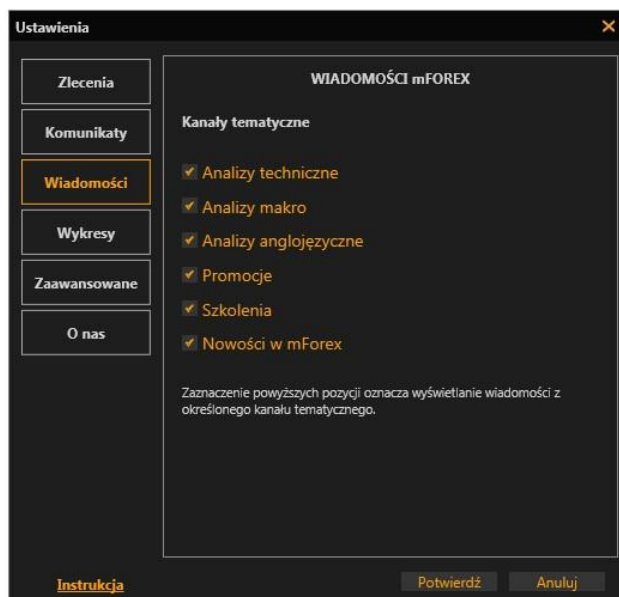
Ustawienia
×

Zlecenia
Komunikaty
Wiadomości
Wykresy
Zaawansowane
O nas

WIADOMOŚCI mFOREX

Kanały tematyczne

Analizy techniczne
Analizy makro
Analizy anglojęzyczne
Promocje
Szkolenia
Nowości w mForex

Zaznaczenie powyższych pozycji oznacza wyświetlanie wiadomości z określonego kanału tematycznego.

Instrukcja
Potwierdź
Anuluj